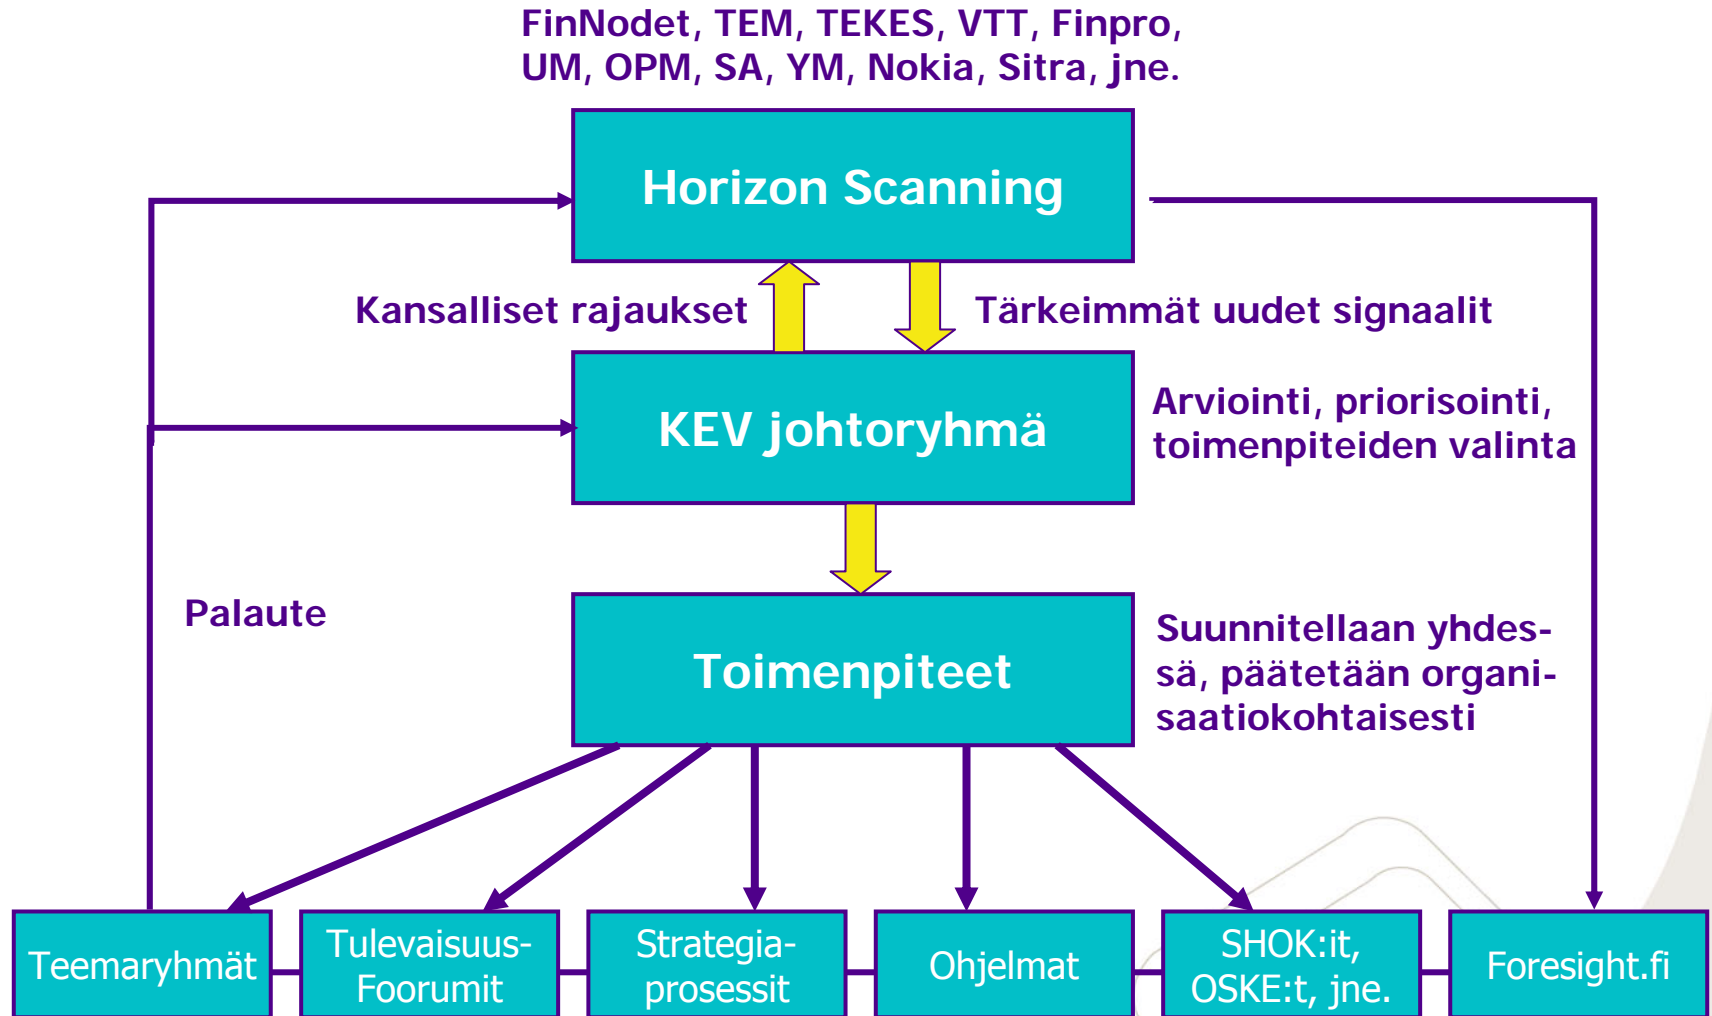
FinNodet, TEM, TEKES, VTT, Finpro, UM, OPM, SA, YM, Nokia, Sitra, jne.

Horizon Scanning

Kansalliset rajaukset

Tärkeimmät uudet signaalit

KEV johtoryhmä

Arviointi, priorisointi, toimenpiteiden valinta

Palaute

Toimenpiteet

Suunnitellaan yhdessä, päätetään organisaatiokohtaisesti

Teemaryhmät

Tulevaisuus-Foorumit

Strategia-prosessit

Ohjelmat

SHOK:it, OSKE:t, jne.

Foresight.fi